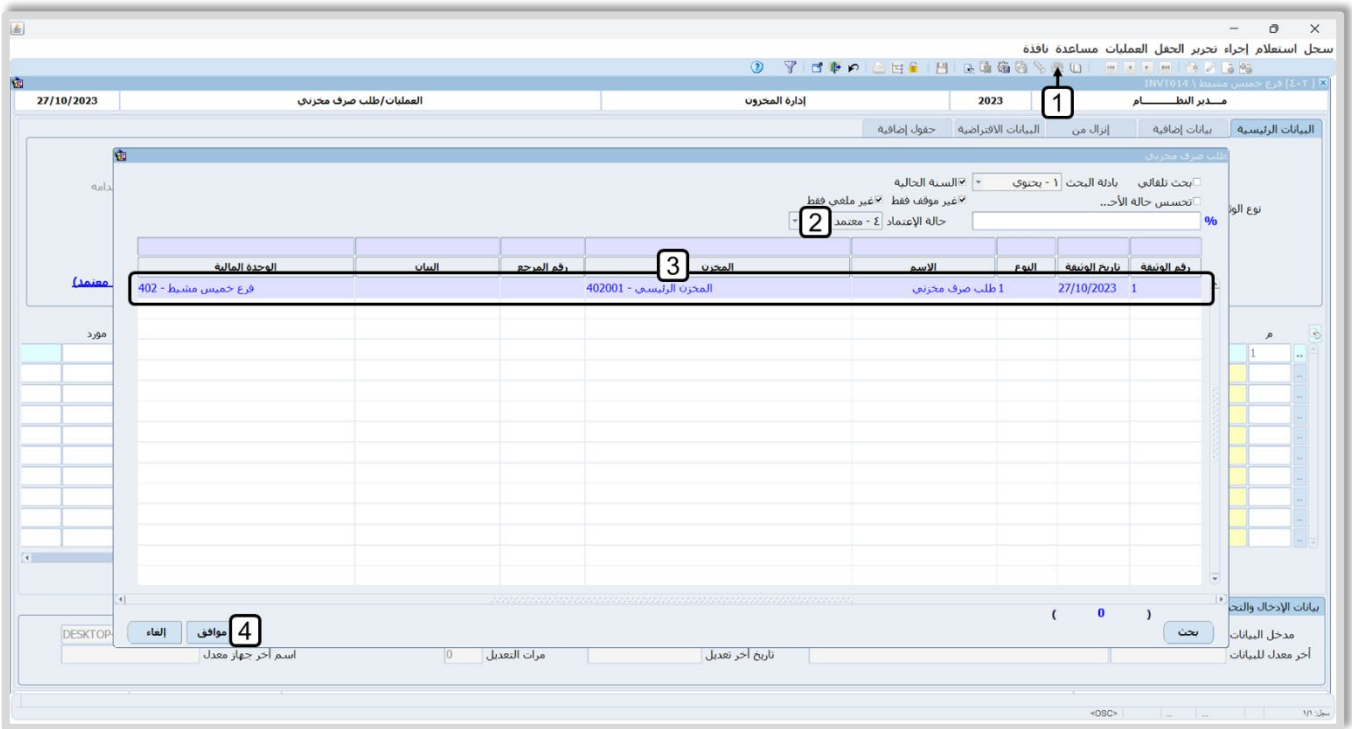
سجل استعلام إجراء تحرير الحقل العمليات مساعدة نافذة

[٤٠٢] فرع خميس مشيط \ INVT014

مـــدير النظـــــام | 2023 | إدارة المخزون | العمليات/طلب صرف مخزني | 27/10/2023

البيانات الرئيسية | بيانات إضافية | إنزال من | البيانات الافتراضية | حقول إضافية

طلب صرف مخزني

بحث تلقائي | بادئة البحث | ١ - يحتوي | السنة الحالية
تحسس حالة الأحر... | غير موقف فقط | غير ملغي فقط
% | حالة الإعتماد | ٤ - معتمد

| رقم الوثيقة | تاريخ الوثيقة | النوع | الاسم | المخزن | رقم المرجع | البيان | الوحدة المالية |
|---|---|---|---|---|---|---|---|
| 1 | 27/10/2023 | 1 | طلب صرف مخزني | المخزن الرئيسي - 402001 | | | فرع خميس مشيط - 402 |

بحث | ( 0 ) | موافق | إلغاء

1 2 3 4

نوع الو
دامة
معتمد)
م
مورد
1

بيانات الإدخال والتح
مدخل البيانات | DESKTOP-
أخر معدل للبيانات | تاريخ أخر تعديل | مرات التعديل | 0 | اسم أخر جهاز معدل

<OSC>
سجل: ١/١